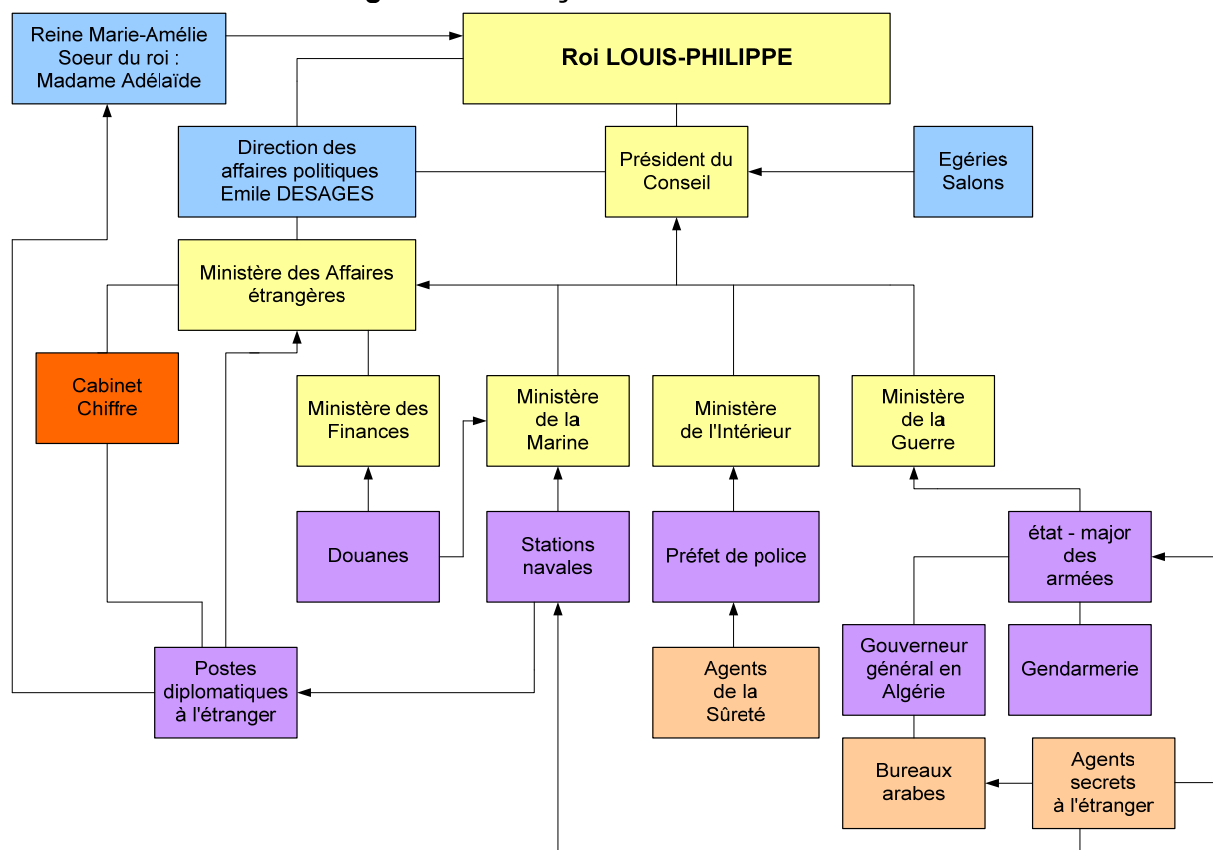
Reine Marie-Amélie Soeur du roi : Madame Adélaïde

Roi LOUIS-PHILIPPE

Direction des affaires politiques Emile DESAGES

Président du Conseil

Egéries Salons

Ministère des Affaires étrangères

Cabinet Chiffre

Ministère des Finances

Ministère de la Marine

Ministère de l'Intérieur

Ministère de la Guerre

Douanes

Stations navales

Préfet de police

état - major des armées

Postes diplomatiques à l'étranger

Agents de la Sûreté

Gouverneur général en Algérie

Gendarmerie

Bureaux arabes

Agents secrets à l'étranger